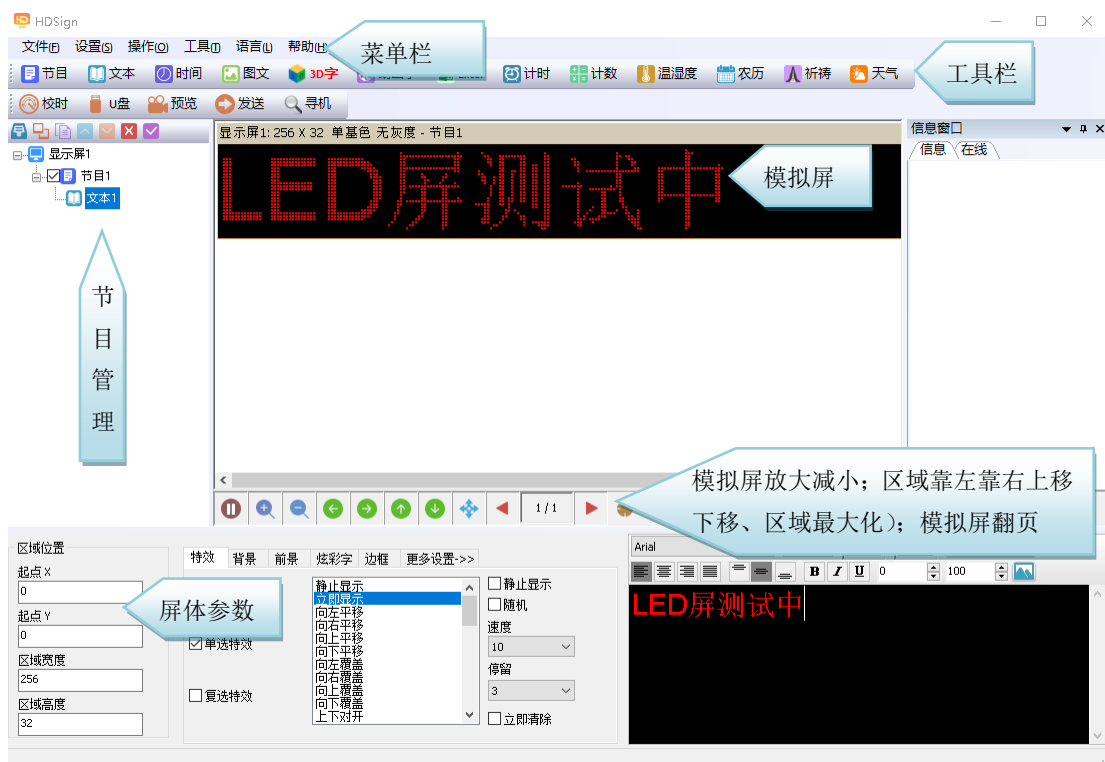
HDSign

文件(F) 设置(S) 操作(O) 工具(T) 语言(L) 帮助(H)

菜单栏

节目 文本 时间 图文 3D字 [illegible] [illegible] 计时 计数 温湿度 农历 祈祷 天气

工具栏

校时 U盘 预览 发送 寻机

显示屏1
节目1
文本1

节目管理

显示屏1: 256 X 32 单基色 无灰度 - 节目1

LED屏测试中

模拟屏

信息窗口
信息 在线

1 / 1

模拟屏放大减小；区域靠左靠右上移下移、区域最大化）；模拟屏翻页

区域位置
起点X
0
起点Y
0
区域宽度
256
区域高度
32

屏体参数

特效 背景 前景 炫彩字 边框 更多设置->>

单选特效
复选特效

静止显示
立即显示
向左平移
向右平移
向上平移
向下平移
向左覆盖
向右覆盖
向上覆盖
向下覆盖
上下对开

静止显示
随机
速度
10
停留
3
立即清除

Arial
B I U 0 100

LED屏测试中